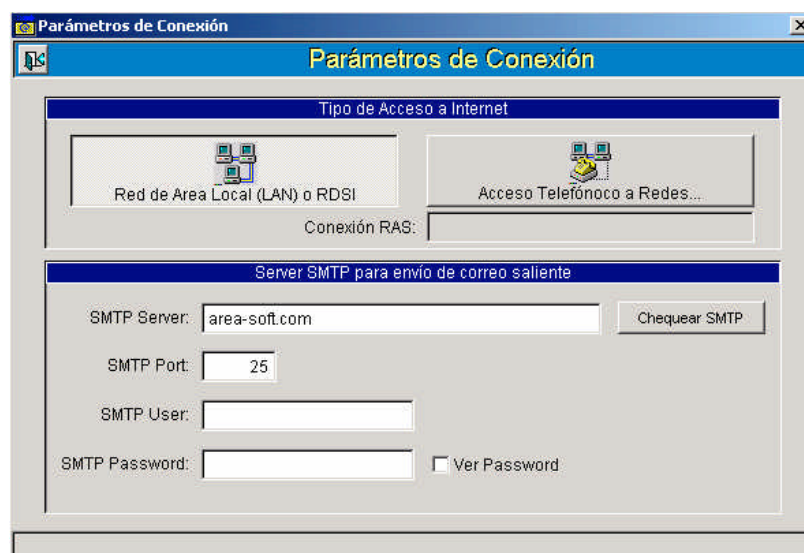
Parámetros de Conexión

Parámetros de Conexión

Tipo de Acceso a Internet

Red de Area Local (LAN) o RDSI

Acceso Telefónoco a Redes...

Conexión RAS:

Server SMTP para envío de correo saliente

SMTP Server: area-soft.com

Chequear SMTP

SMTP Port: 25

SMTP User:

SMTP Password:

Ver Password